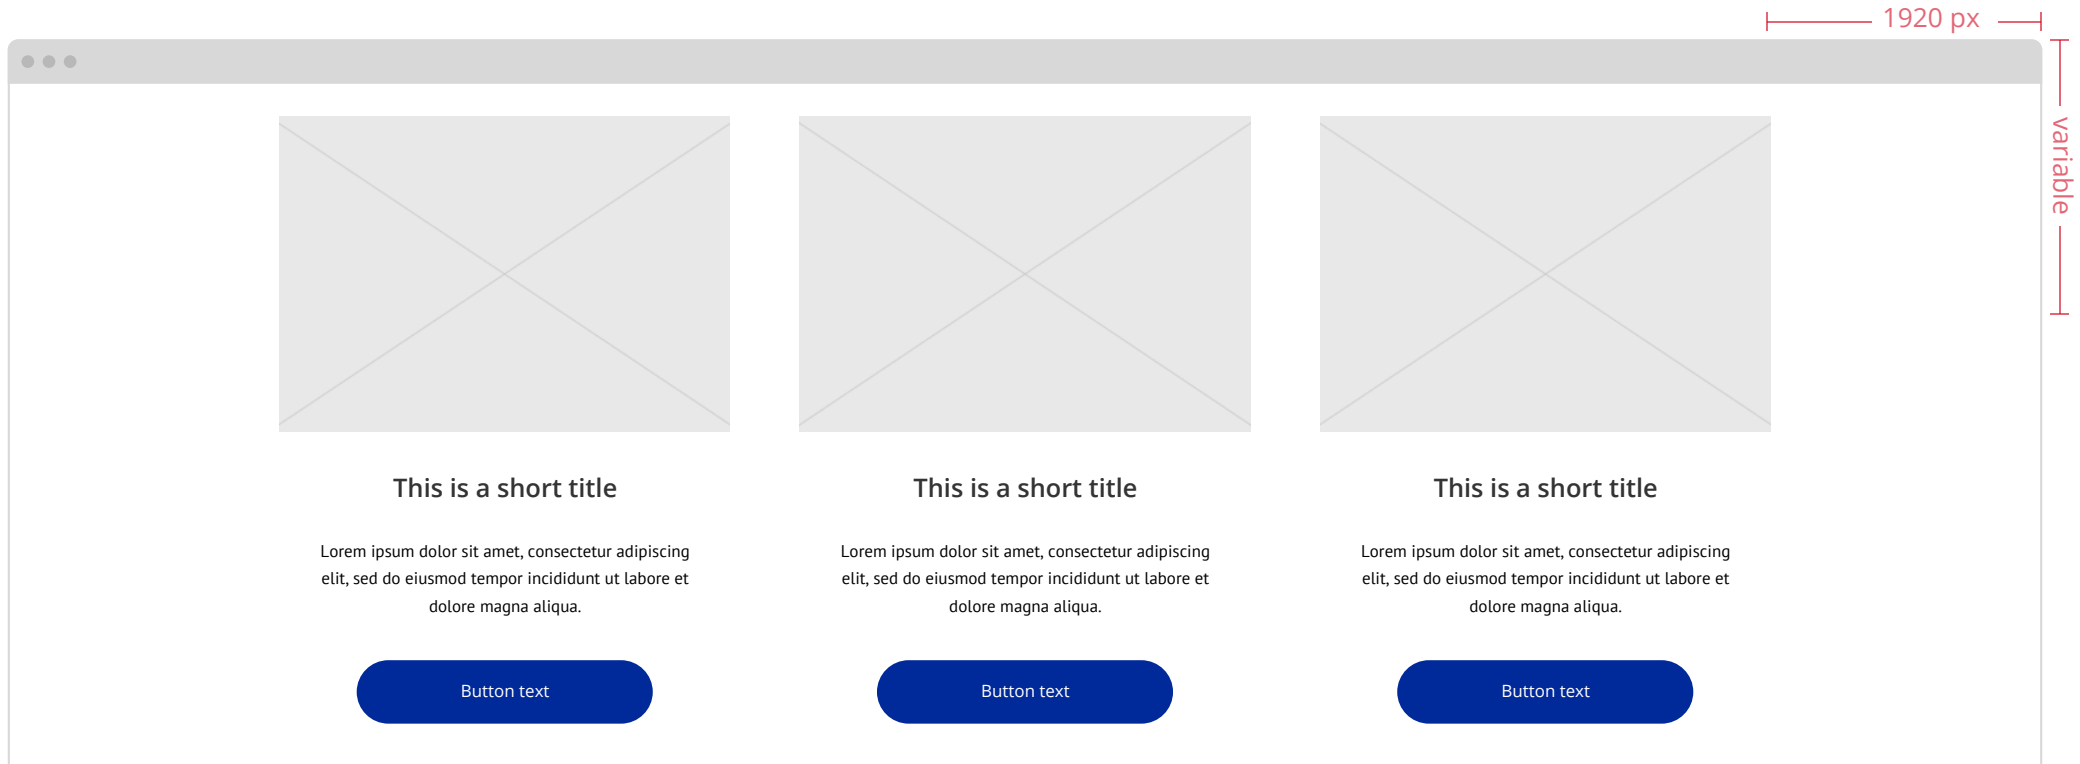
1920 px

variable

This is a short title

Lorem ipsum dolor sit amet, consectetur adipiscing elit, sed do eiusmod tempor incididunt ut labore et dolore magna aliqua.

Button text

This is a short title

Lorem ipsum dolor sit amet, consectetur adipiscing elit, sed do eiusmod tempor incididunt ut labore et dolore magna aliqua.

Button text

This is a short title

Lorem ipsum dolor sit amet, consectetur adipiscing elit, sed do eiusmod tempor incididunt ut labore et dolore magna aliqua.

Button text